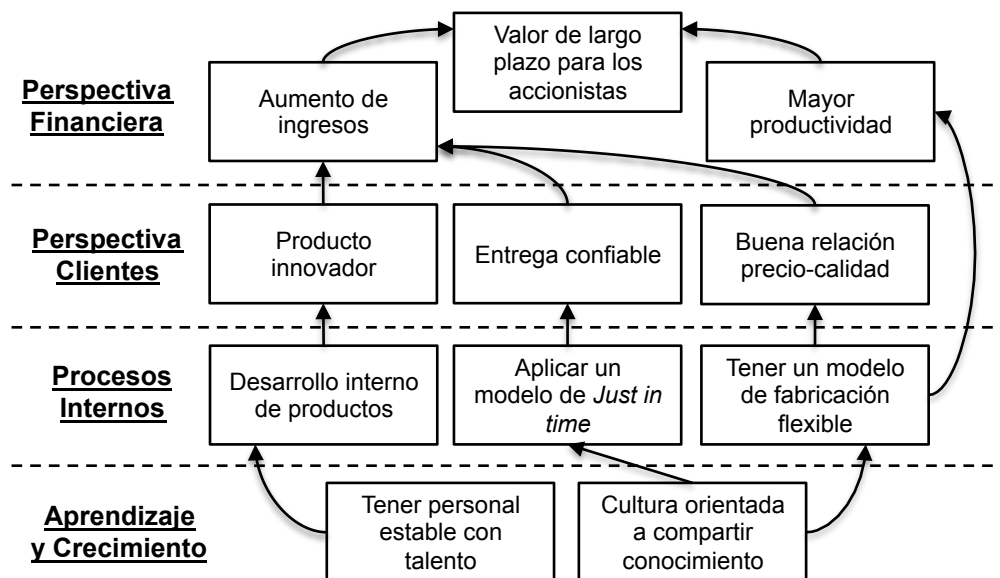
Perspectiva Financiera

Valor de largo plazo para los accionistas

Aumento de ingresos

Mayor productividad

Perspectiva Clientes

Producto innovador

Entrega confiable

Buena relación precio-calidad

Procesos Internos

Desarrollo interno de productos

Aplicar un modelo de *Just in time*

Tener un modelo de fabricación flexible

Aprendizaje y Crecimiento

Tener personal estable con talento

Cultura orientada a compartir conocimiento